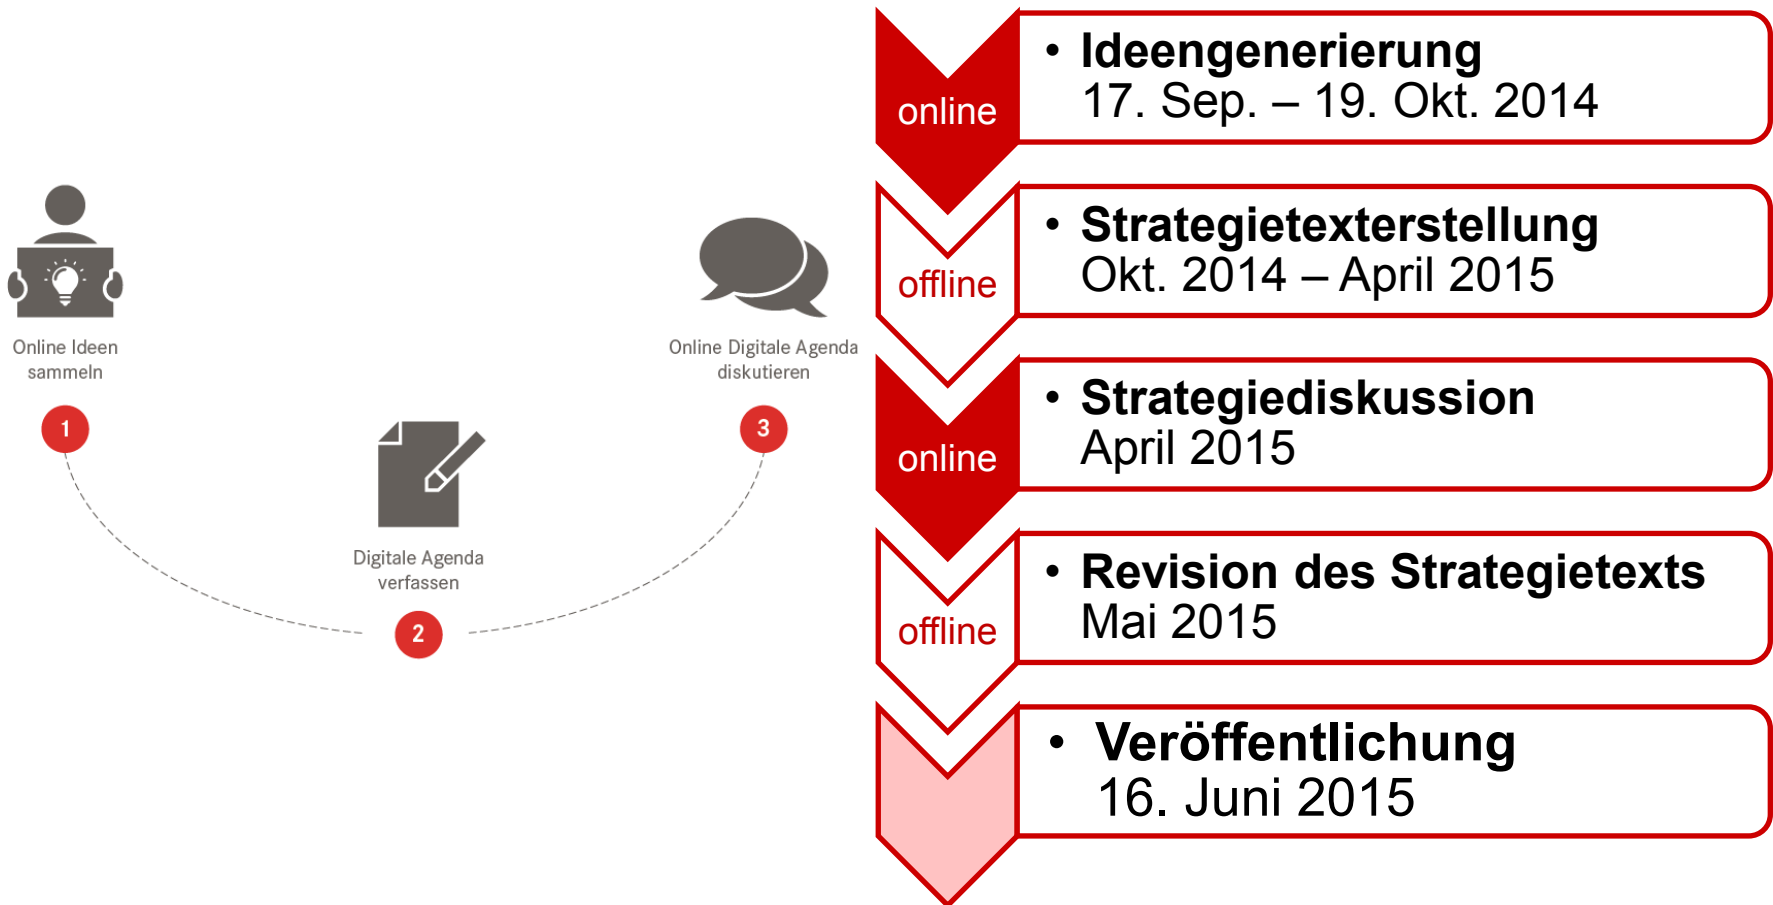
Online Ideen sammeln

1

Digitale Agenda verfassen

2

Online Digitale Agenda diskutieren

3

online

• **Ideengenerierung**
17. Sep. – 19. Okt. 2014

offline

• **Strategietexterstellung**
Okt. 2014 – April 2015

online

• **Strategiediskussion**
April 2015

offline

• **Revision des Strategietexts**
Mai 2015

• **Veröffentlichung**
16. Juni 2015